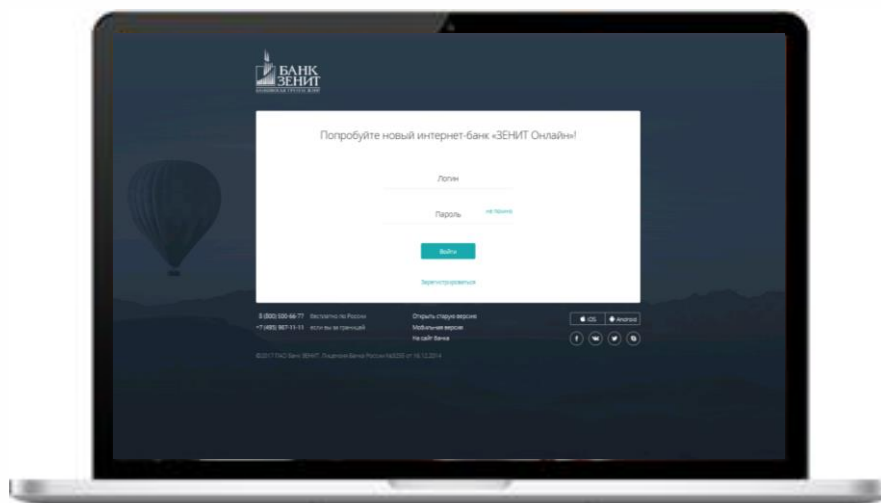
БАНК ЗЕНИТ
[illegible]

Попробуйте новый интернет-банк «ЗЕНИТ Онлайн»!

Логин

Пароль
не помню

Войти

Зарегистрироваться

8 (800) 500-66-77 бесплатно по России
+7 (495) 937-11-11 если вы за границей

Открыть старую версию
Мобильная версия
На сайт Банка

iOS
Android

©2017 ПАО Банк ЗЕНИТ. Лицензия Банка России №3255 от 16.12.2014